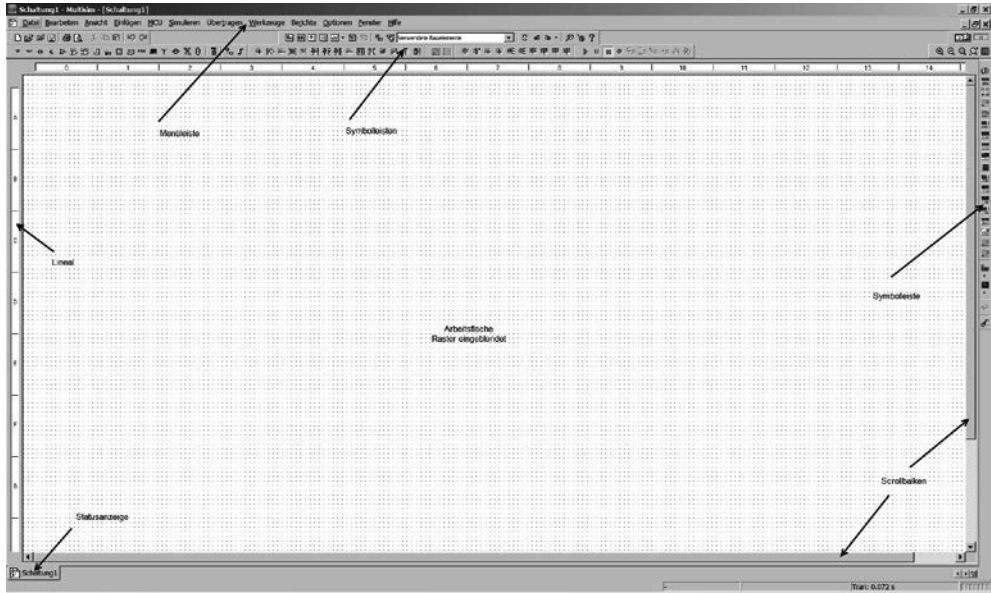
Schaltung1 - Multisim - [Schaltung1]

Datei Bearbeiten Ansicht Einfügen MCU Simulieren Übertragen Werkzeuge Berichte Optionen Fenster Hilfe

Verwendete Bauelemente

0 1 2 3 4 5 6 7 8 9 10 11 12 13 14

A B C D E F G

Menüleiste

Symbolleisten

Lineal

Symbolleiste

Arbeitsfläche
Raster eingeblendet

Statusanzeige

Scrollbalken

Schaltung1

Tran: 0.072 s